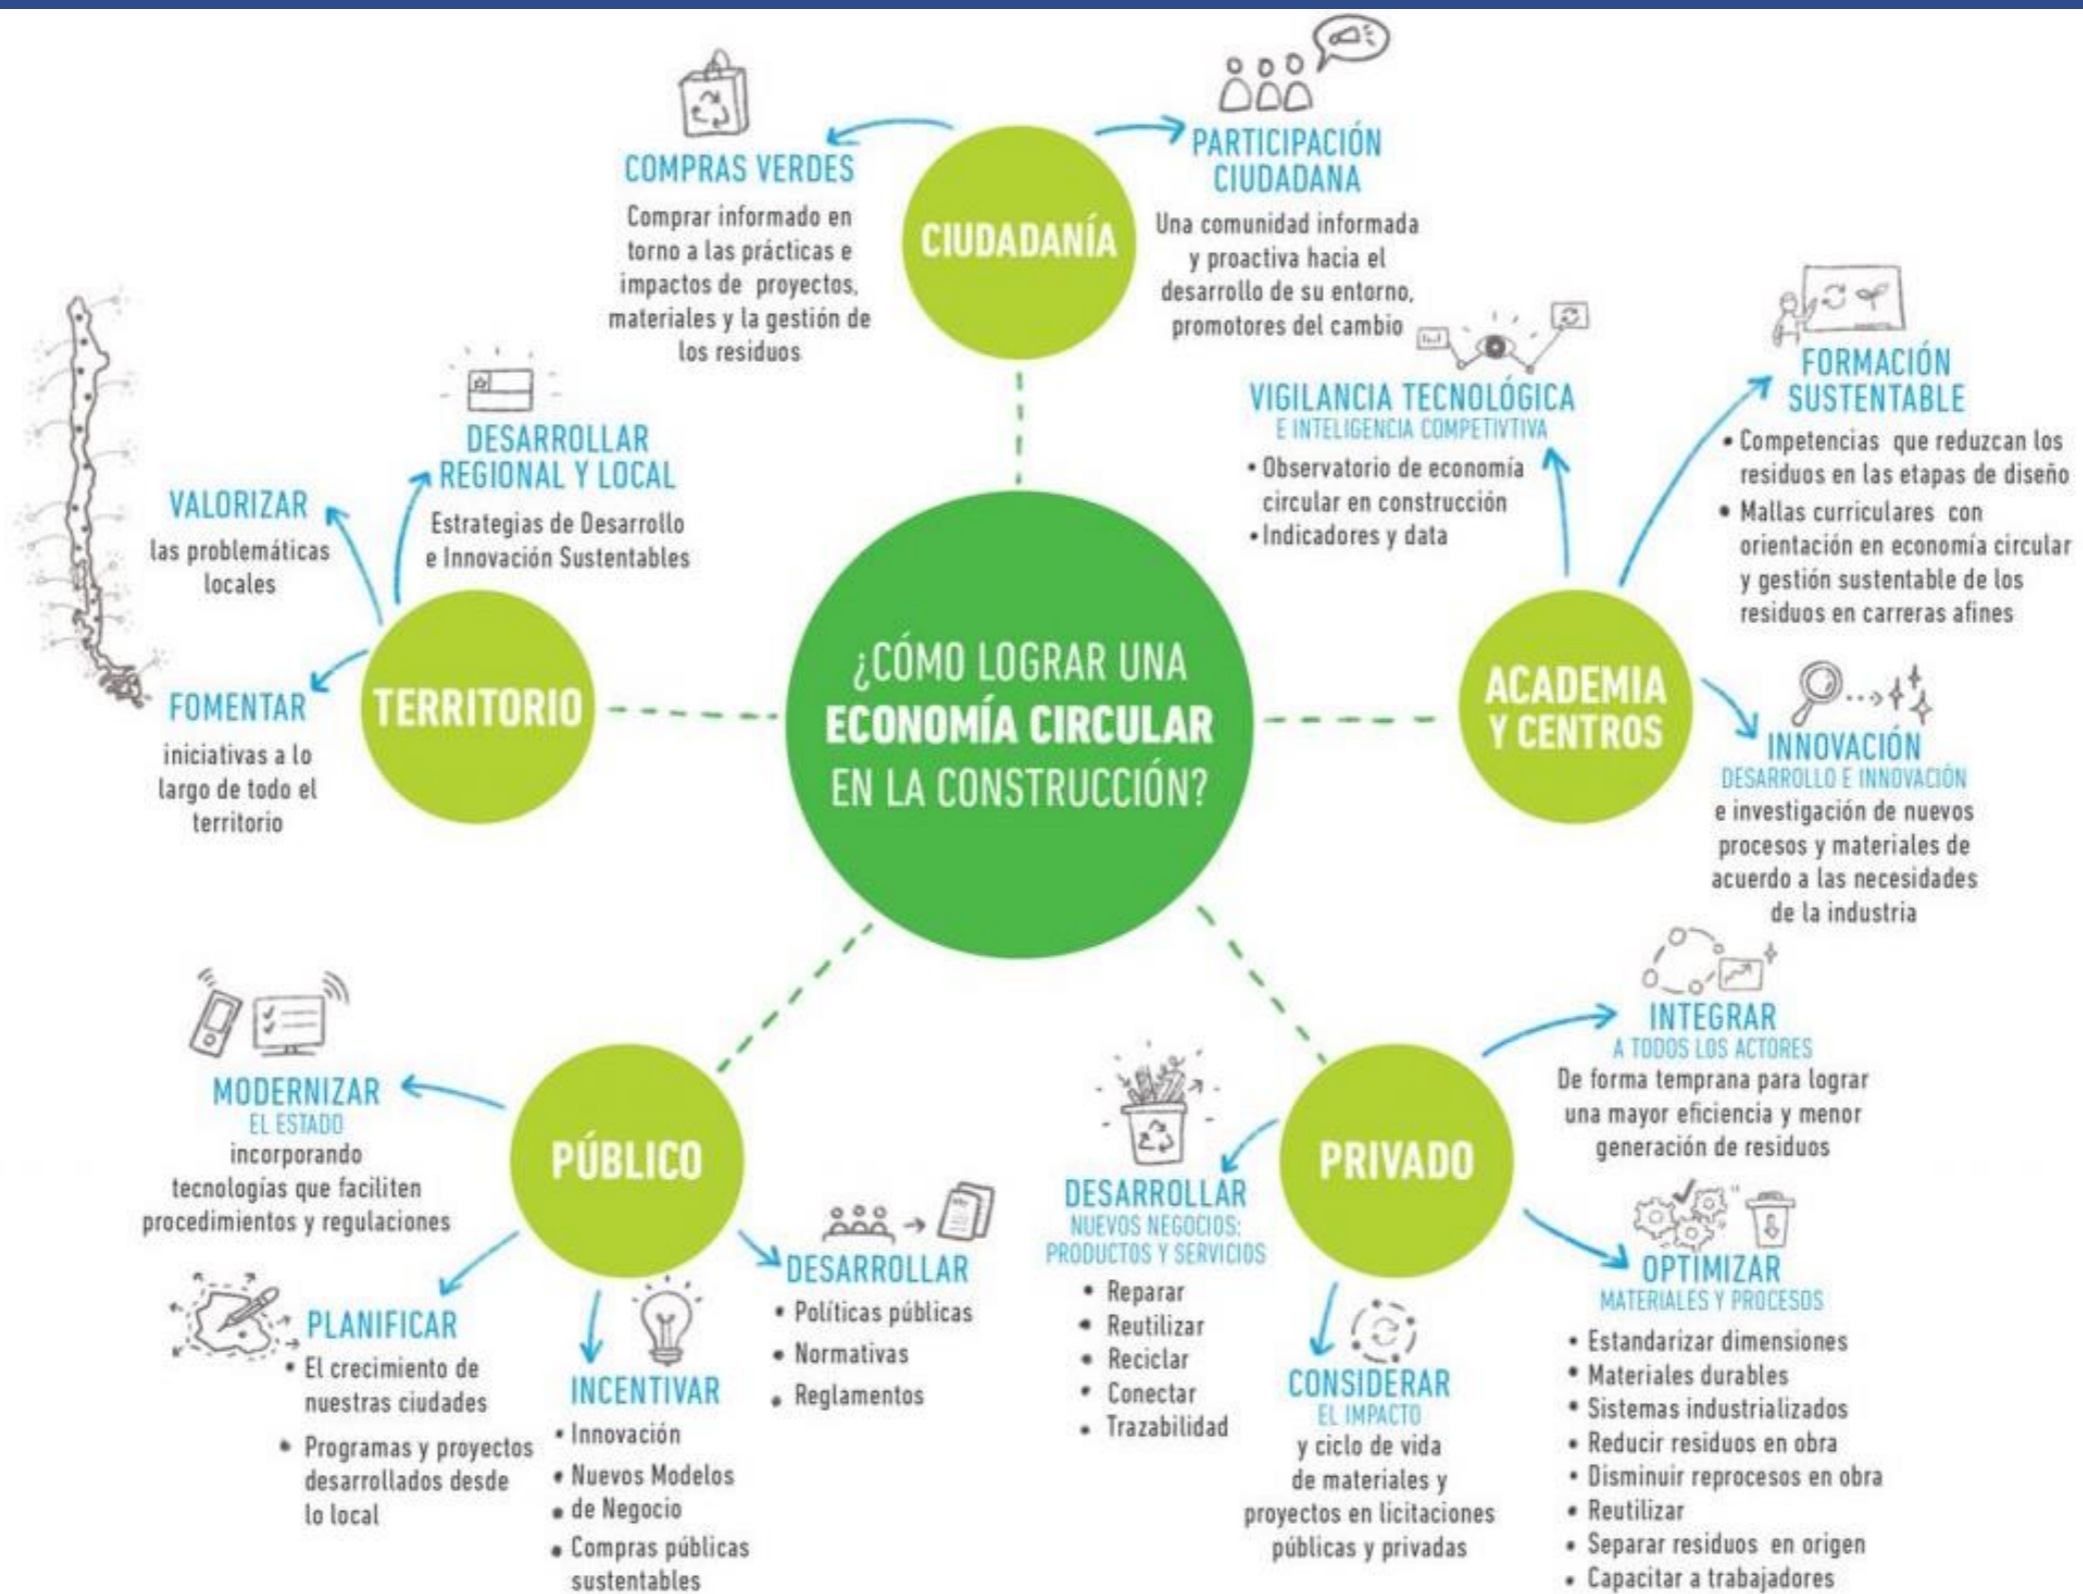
¿CÓMO LOGRAR UNA ECONOMÍA CIRCULAR EN LA CONSTRUCCIÓN?

CIUDADANÍA

COMPRAS VERDES
Comprar informado en torno a las prácticas e impactos de proyectos, materiales y la gestión de los residuos

PARTICIPACIÓN CIUDADANA
Una comunidad informada y proactiva hacia el desarrollo de su entorno, promotores del cambio

TERRITORIO

DESARROLLAR REGIONAL Y LOCAL
Estrategias de Desarrollo e Innovación Sustentables

VALORIZAR
las problemáticas locales

FOMENTAR
iniciativas a lo largo de todo el territorio

ACADEMIA Y CENTROS

VIGILANCIA TECNOLÓGICA
E INTELIGENCIA COMPETITVTIVA
• Observatorio de economía circular en construcción
• Indicadores y data

FORMACIÓN SUSTENTABLE
• Competencias que reduzcan los residuos en las etapas de diseño
• Mallas curriculares con orientación en economía circular y gestión sustentable de los residuos en carreras afines

INNOVACIÓN
DESARROLLO E INNOVACIÓN
e investigación de nuevos procesos y materiales de acuerdo a las necesidades de la industria

PÚBLICO

MODERNIZAR
EL ESTADO
incorporando tecnologías que faciliten procedimientos y regulaciones

PLANIFICAR
• El crecimiento de nuestras ciudades
• Programas y proyectos desarrollados desde lo local

INCENTIVAR
• Innovación
• Nuevos Modelos
• de Negocio
• Compras públicas sustentables

DESARROLLAR
• Políticas públicas
• Normativas
• Reglamentos

PRIVADO

INTEGRAR
A TODOS LOS ACTORES
De forma temprana para lograr una mayor eficiencia y menor generación de residuos

DESARROLLAR
NUEVOS NEGOCIOS: PRODUCTOS Y SERVICIOS
• Reparar
• Reutilizar
• Reciclar
• Conectar
• Trazabilidad

CONSIDERAR
EL IMPACTO
y ciclo de vida de materiales y proyectos en licitaciones públicas y privadas

OPTIMIZAR
MATERIALES Y PROCESOS
• Estandarizar dimensiones
• Materiales durables
• Sistemas industrializados
• Reducir residuos en obra
• Disminuir reprocesos en obra
• Reutilizar
• Separar residuos en origen
• Capacitar a trabajadores